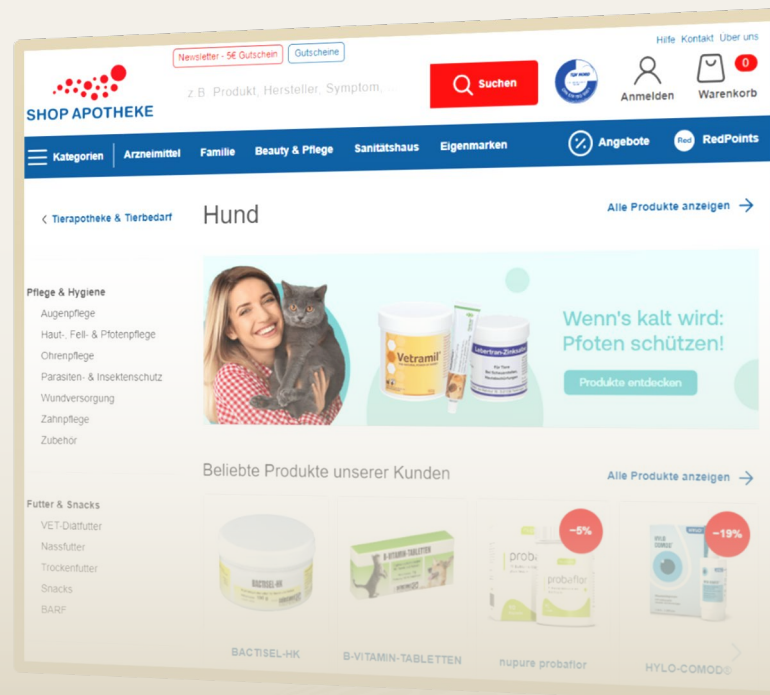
Hilfe Kontakt Über uns

Newsletter - 5€ Gutschein Gutscheine

SHOP APOTHEKE

z.B. Produkt, Hersteller, Symptom, ...

Suchen

Anmelden

0

Warenkorb

Kategorien Arzneimittel Familie Beauty & Pflege Sanitätshaus Eigenmarken

Angebote

Red RedPoints

‹ Tierapotheke & Tierbedarf

Hund

Alle Produkte anzeigen →

Vetramil

Lebertran-Zinksalbe

Wenn's kalt wird: Pfoten schützen!

Produkte entdecken

Pflege & Hygiene

Augenpflege

Haut-, Fell- & Pfotenpflege

Ohrenpflege

Parasiten- & Insektenschutz

Wundversorgung

Zahnpflege

Zubehör

Beliebte Produkte unserer Kunden

Alle Produkte anzeigen →

Futter & Snacks

VET-Diätfutter

Nassfutter

Trockenfutter

Snacks

BARF

BACTISEL-HK

B-VITAMIN-TABLETTEN

−5%

probaflor

nupure probaflor

−19%

HYLO-COMOD

HYLO-COMOD